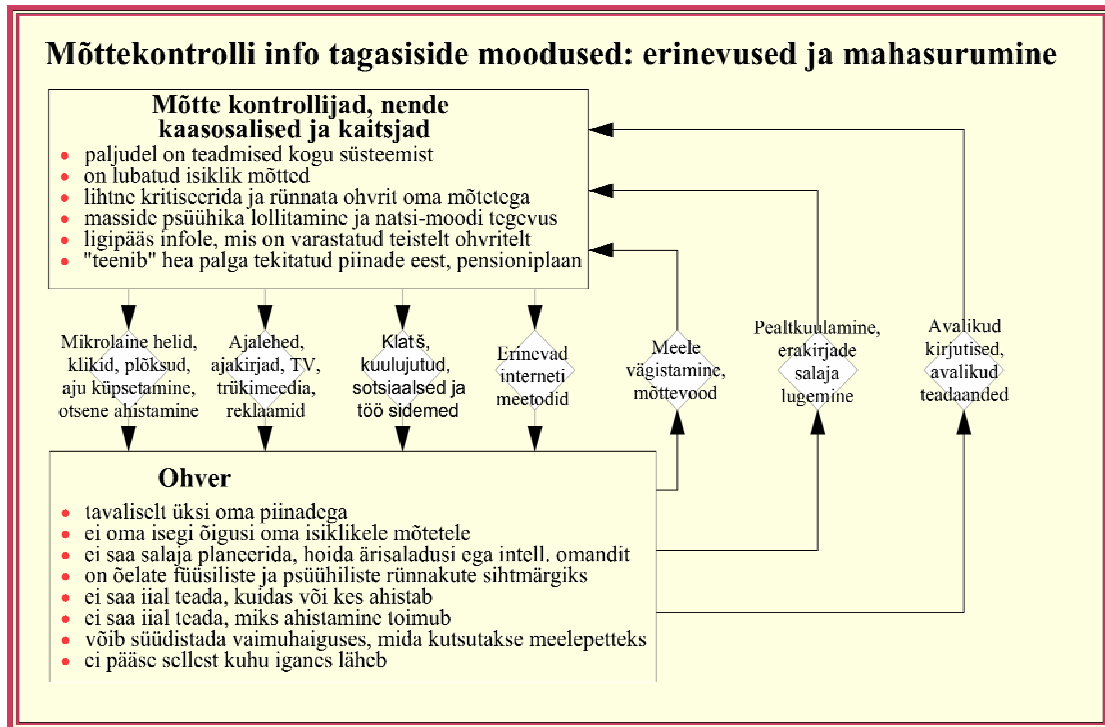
Mõttekontrolli info tagasiside moodused: erinevused ja mahasurumine

Mõtte kontrollijad, nende kaasosalised ja kaitsjad

- paljudel on teadmised kogu süsteemist
- on lubatud isiklik mõtted
- lihtne kritiseerida ja rünnata ohvrit oma mõtetega
- masside psüühika lollitamine ja natsi-moodi tegevus
- ligipääs infole, mis on varastatud teistelt ohvritelt
- "teenib" hea palga tekitatud piinade eest, pensioniplaan

Mikrolaine helid, klikid, plõksud, aju küpsetamine, otsene ahistamine

Ajalehed, ajakirjad, TV, trükimeedia, reklaamid

Klatš, kuulujutud, sotsiaalsed ja töö sidemed

Erinevad interneti meetodid

Meele vägistamine, mõttevood

Pealtkuulamine, erakirjade salaja lugemine

Avalikud kirjutised, avalikud teadaanded

Ohver

- tavaliselt üksi oma piinadega
- ei oma isegi õigusi oma isiklikele mõtetele
- ei saa salaja planeerida, hoida ärisaladusi ega intell. omandit
- on õelate füüsiliste ja psüühiliste rünnakute sihtmärgiks
- ei saa iial teada, kuidas või kes ahistab
- ei saa iial teada, miks ahistamine toimub
- võib süüdistada vaimuhaiguses, mida kutsutakse meelepetteks
- ei pääse sellest kuhu iganes läheb